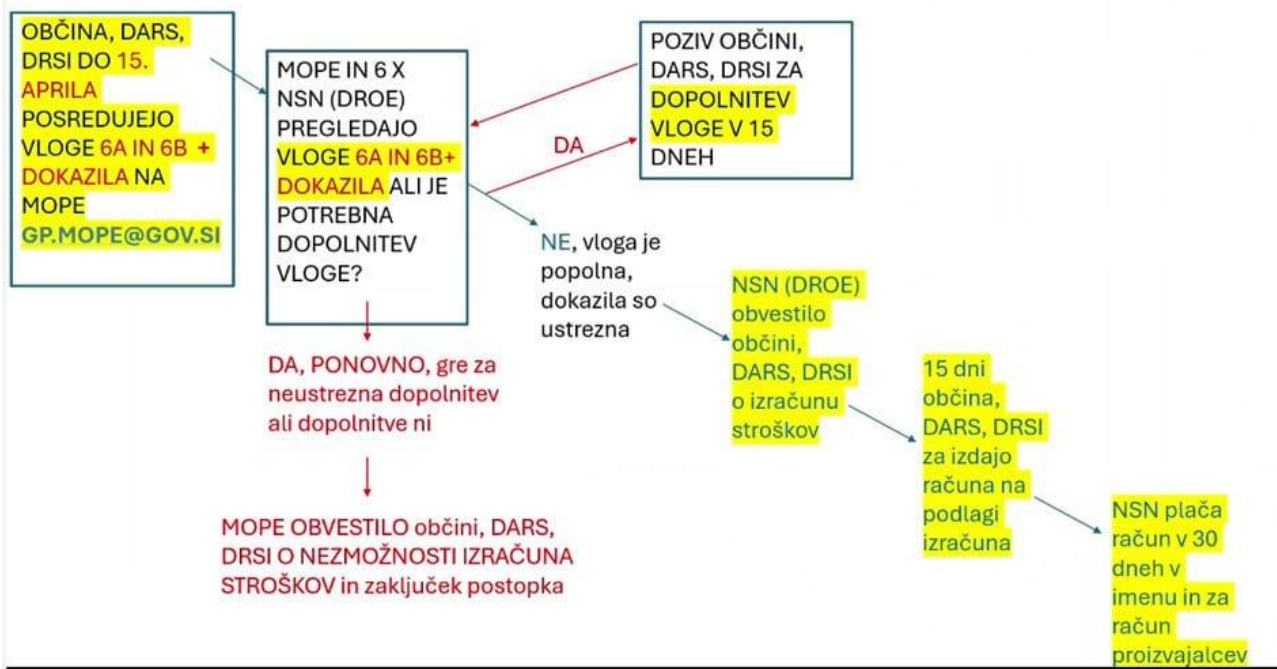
OBČINA, DARS, DRSI DO 15. APRILA POSREDUJEJO VLOGE 6A IN 6B + DOKAZILA NA MOPE GP.MOPE@GOV.SI

MOPE IN 6 X NSN (DROE) PREGLEDAJO VLOGE 6A IN 6B+ DOKAZILA ALI JE POTREBNA DOPOLNITEV VLOGE?

DA

POZIV OBČINI, DARS, DRSI ZA DOPOLNITEV VLOGE V 15 DNEH

NE, vloga je popolna, dokazila so ustrezna

DA, PONOVNO, gre za neustrezna dopolnitev ali dopolnitve ni

MOPE OBVESTILO občini, DARS, DRSI O NEZMOŽNOSTI IZRAČUNA STROŠKOV in zaključek postopka

NSN (DROE) obvestilo občini, DARS, DRSI o izračunu stroškov

15 dni občina, DARS, DRSI za izdajo računa na podlagi izračuna

NSN plača račun v 30 dneh v imenu in za račun proizvajalcev